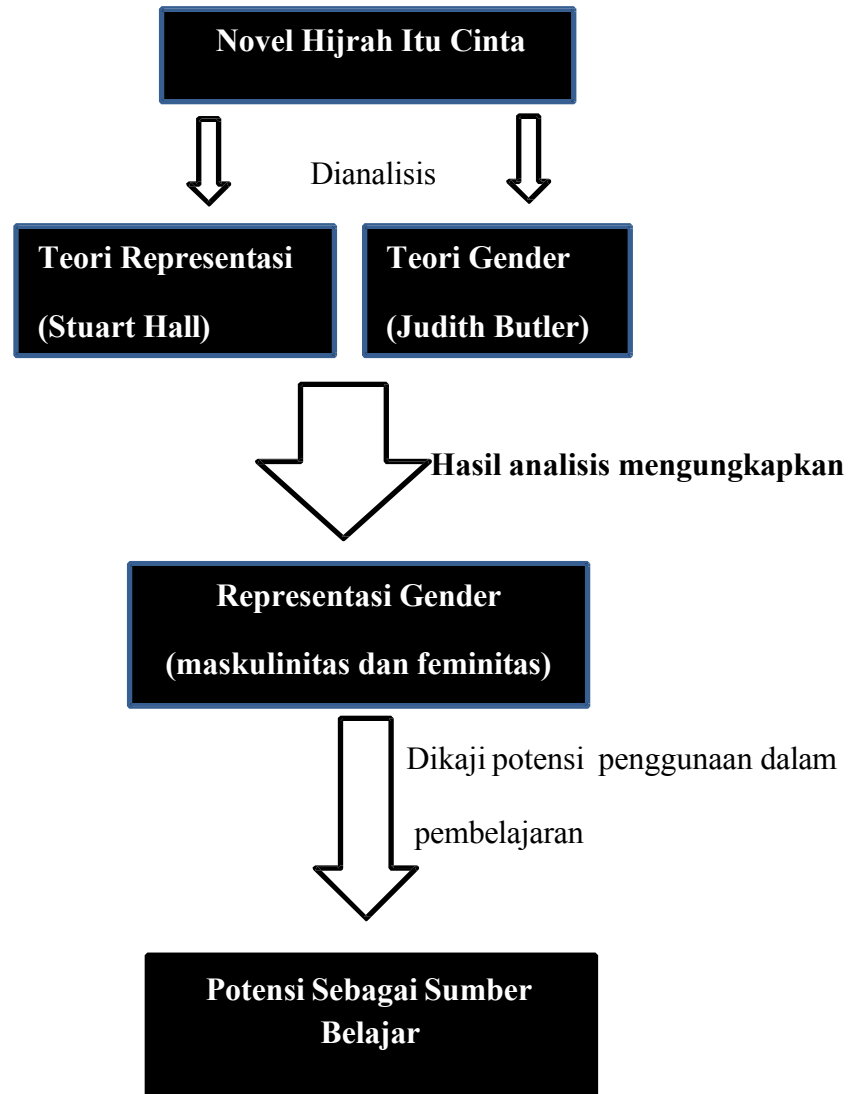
Novel Hijrah Itu Cinta

Dianalisis

Teori Representasi (Stuart Hall)

Teori Gender (Judith Butler)

Hasil analisis mengungkapkan

Representasi Gender (maskulinitas dan feminitas)

Dikaji potensi penggunaan dalam pembelajaran

Potensi Sebagai Sumber Belajar